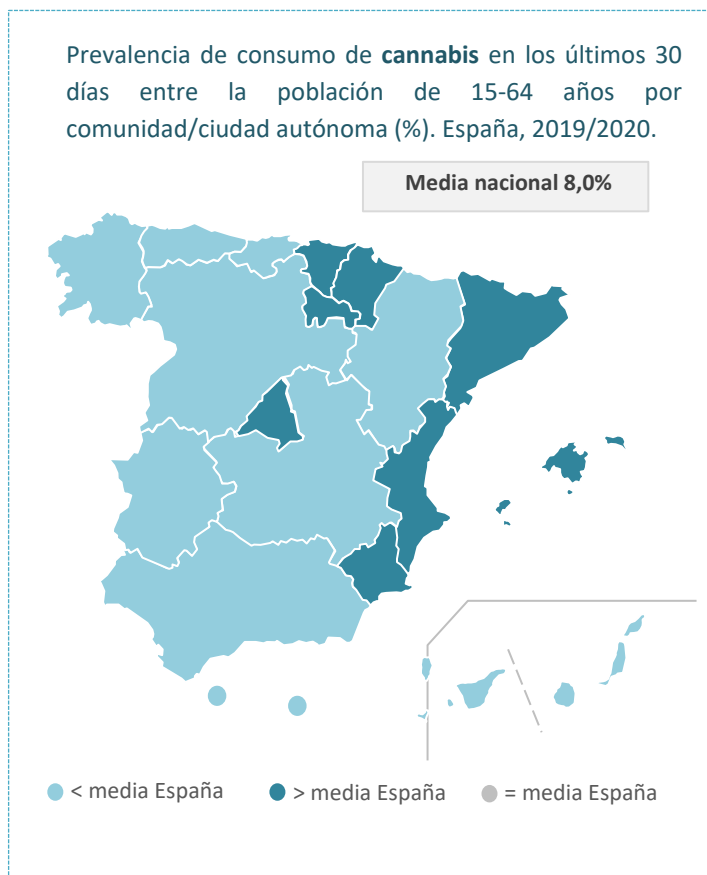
Prevalencia de consumo de **cannabis** en los últimos 30 días entre la población de 15-64 años por comunidad/ciudad autónoma (%). España, 2019/2020.

Media nacional 8,0%

< media España > media España = media España